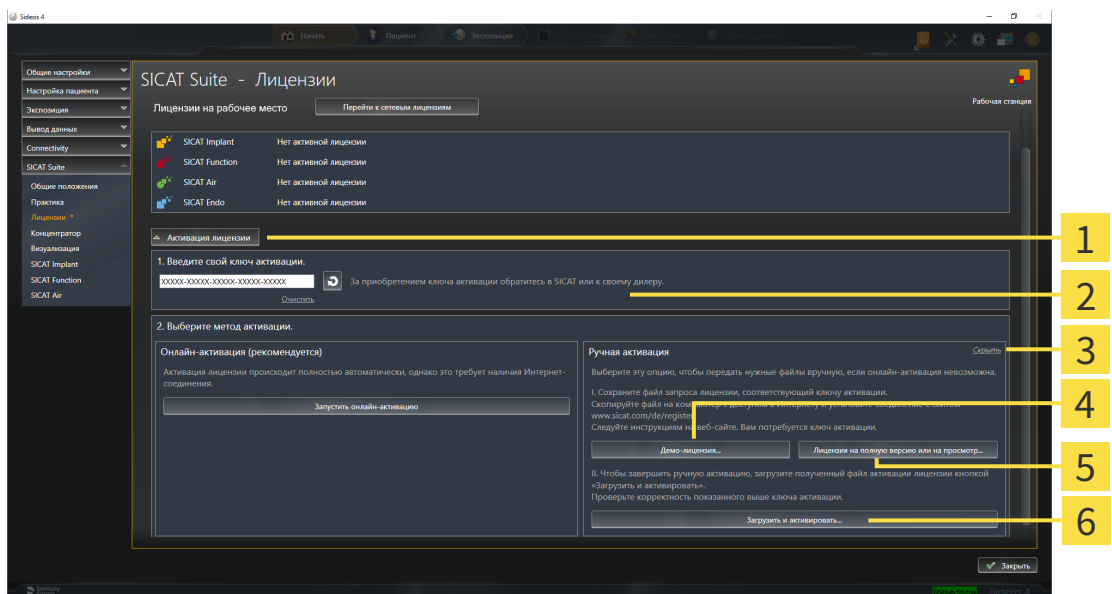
Sidexis 4

Начать | Пациент | Экспозиция

Общие настройки
Настройка пациента
Экспозиция
Вывод данных
Connectivity
SICAT Suite
Общие положения
Практика
Лицензии *
Концентратор
Визуализация
SICAT Implant
SICAT Function
SICAT Air

SICAT Suite - Лицензии

Рабочая станция

Лицензии на рабочее место
Перейти к сетевым лицензиям

| SICAT Implant | Нет активной лицензии |
|---|---|
| SICAT Function | Нет активной лицензии |
| SICAT Air | Нет активной лицензии |
| SICAT Endo | Нет активной лицензии |

Активация лицензии

1. Введите свой ключ активации.
XXXXX-XXXXX-XXXXX-XXXXX-XXXXX
Очистить
За приобретением ключа активации обратитесь в SICAT или к своему дилеру.

2. Выберите метод активации.

Онлайн-активация (рекомендуется)
Активация лицензии происходит полностью автоматически, однако это требует наличия Интернет-соединения.
Запустить онлайн-активацию

Ручная активация
Скрыть
Выберите эту опцию, чтобы передать нужные файлы вручную, если онлайн-активация невозможна.
I. Сохраните файл запроса лицензии, соответствующий ключу активации.
Скопируйте файл на ком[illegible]
www.sicat.com/de/register
Следуйте инструкциям на веб-сайте. Вам потребуется ключ активации.
Демо-лицензия...
Лицензия на полную версию или на просмотр...
II. Чтобы завершить ручную активацию, загрузите полученный файл активации лицензии кнопкой «Загрузить и активировать».
Проверьте корректность показанного выше ключа активации.
Загрузить и активировать...

Закрыть

1
2
3
4
5
6